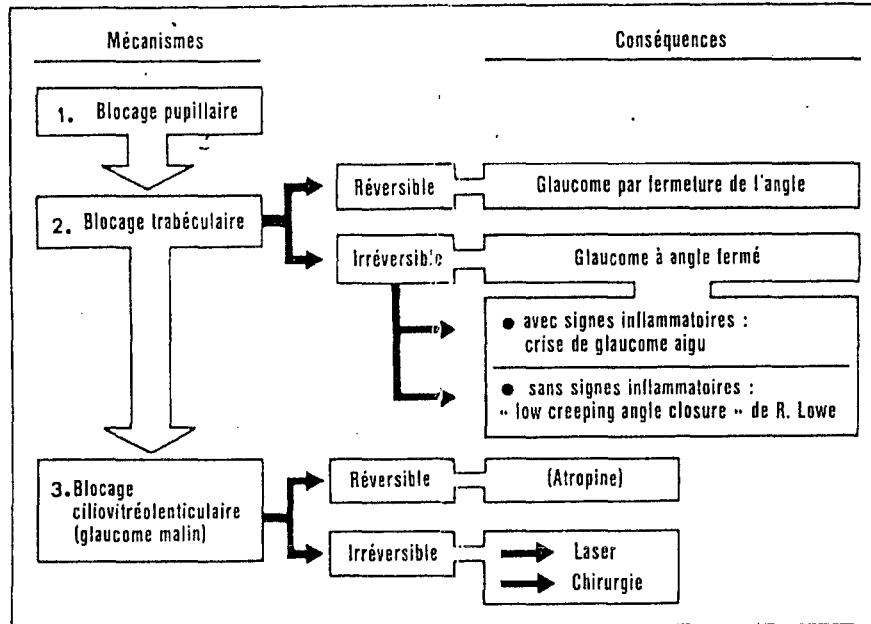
Mécanismes

Conséquences

1. Blocage pupillaire

2. Blocage trabéculaire

Réversible

Glaucome par fermeture de l'angle

Irréversible

Glaucome à angle fermé

● avec signes inflammatoires : crise de glaucome aigu

● sans signes inflammatoires : « low creeping angle closure » de R. Lowe

3. Blocage ciliovitréolenticulaire (glaucome malin)

Réversible

(Atropine)

Irréversible

Laser

Chirurgie